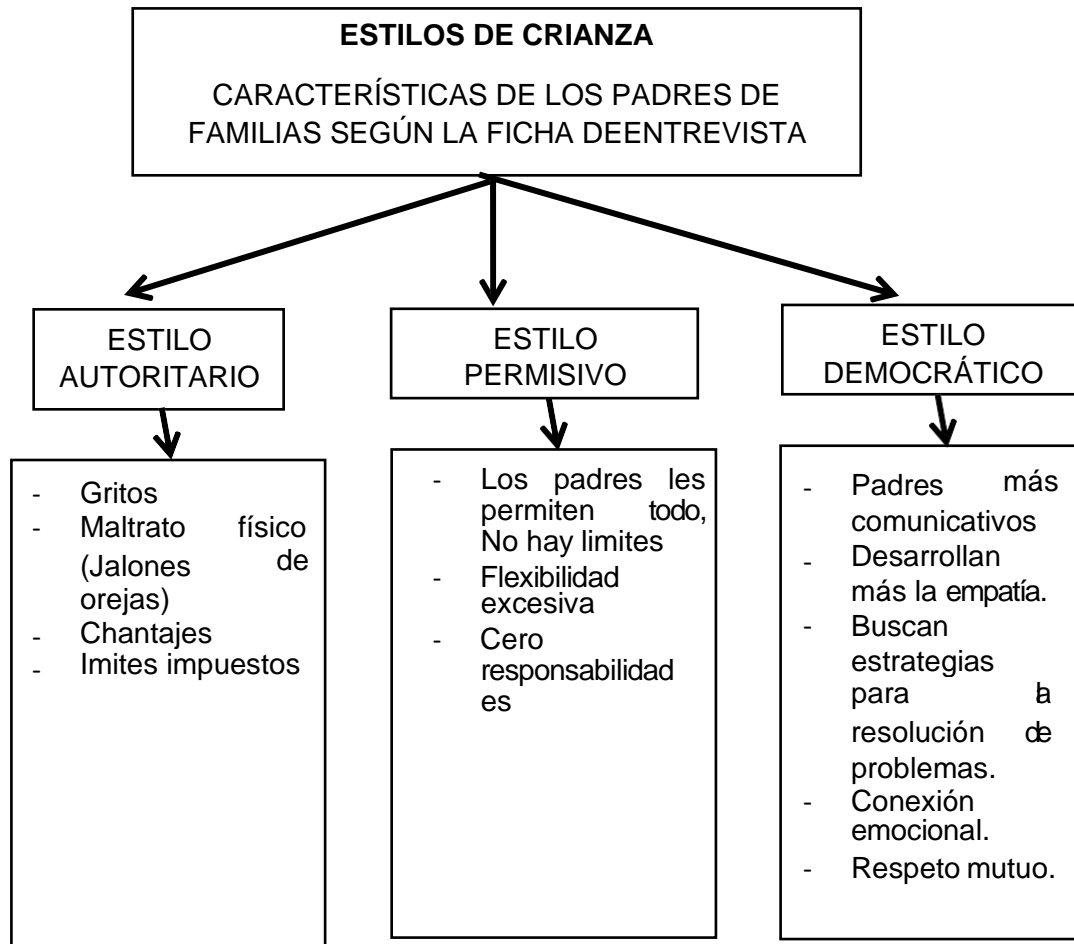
ESTILOS DE CRIANZA

CARACTERÍSTICAS DE LOS PADRES DE FAMILIAS SEGÚN LA FICHA DEENTREVISTA

ESTILO AUTORITARIO

- Gritos
- Maltrato físico (Jalones de orejas)
- Chantajes
- lmites impuestos

ESTILO PERMISIVO

- Los padres les permiten todo, No hay limites
- Flexibilidad excesiva
- Cero responsabilidades

ESTILO DEMOCRÁTICO

- Padres más comunicativos
- Desarrollan más la empatía.
- Buscan estrategias para la resolución de problemas.
- Conexión emocional.
- Respeto mutuo.